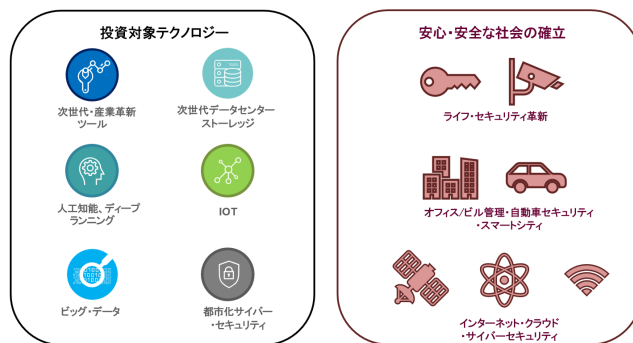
投資対象テクノロジー

次世代・産業革新ツール

次世代データセンターストーレッジ

人工知能、ディープラーニング

IOT

ビッグ・データ

都市化サイバー・セキュリティ

安心・安全な社会の確立

ライフ・セキュリティ革新

オフィス/ビル管理・自動車セキュリティ・スマートシティ

インターネット・クラウド・サイバーセキュリティ